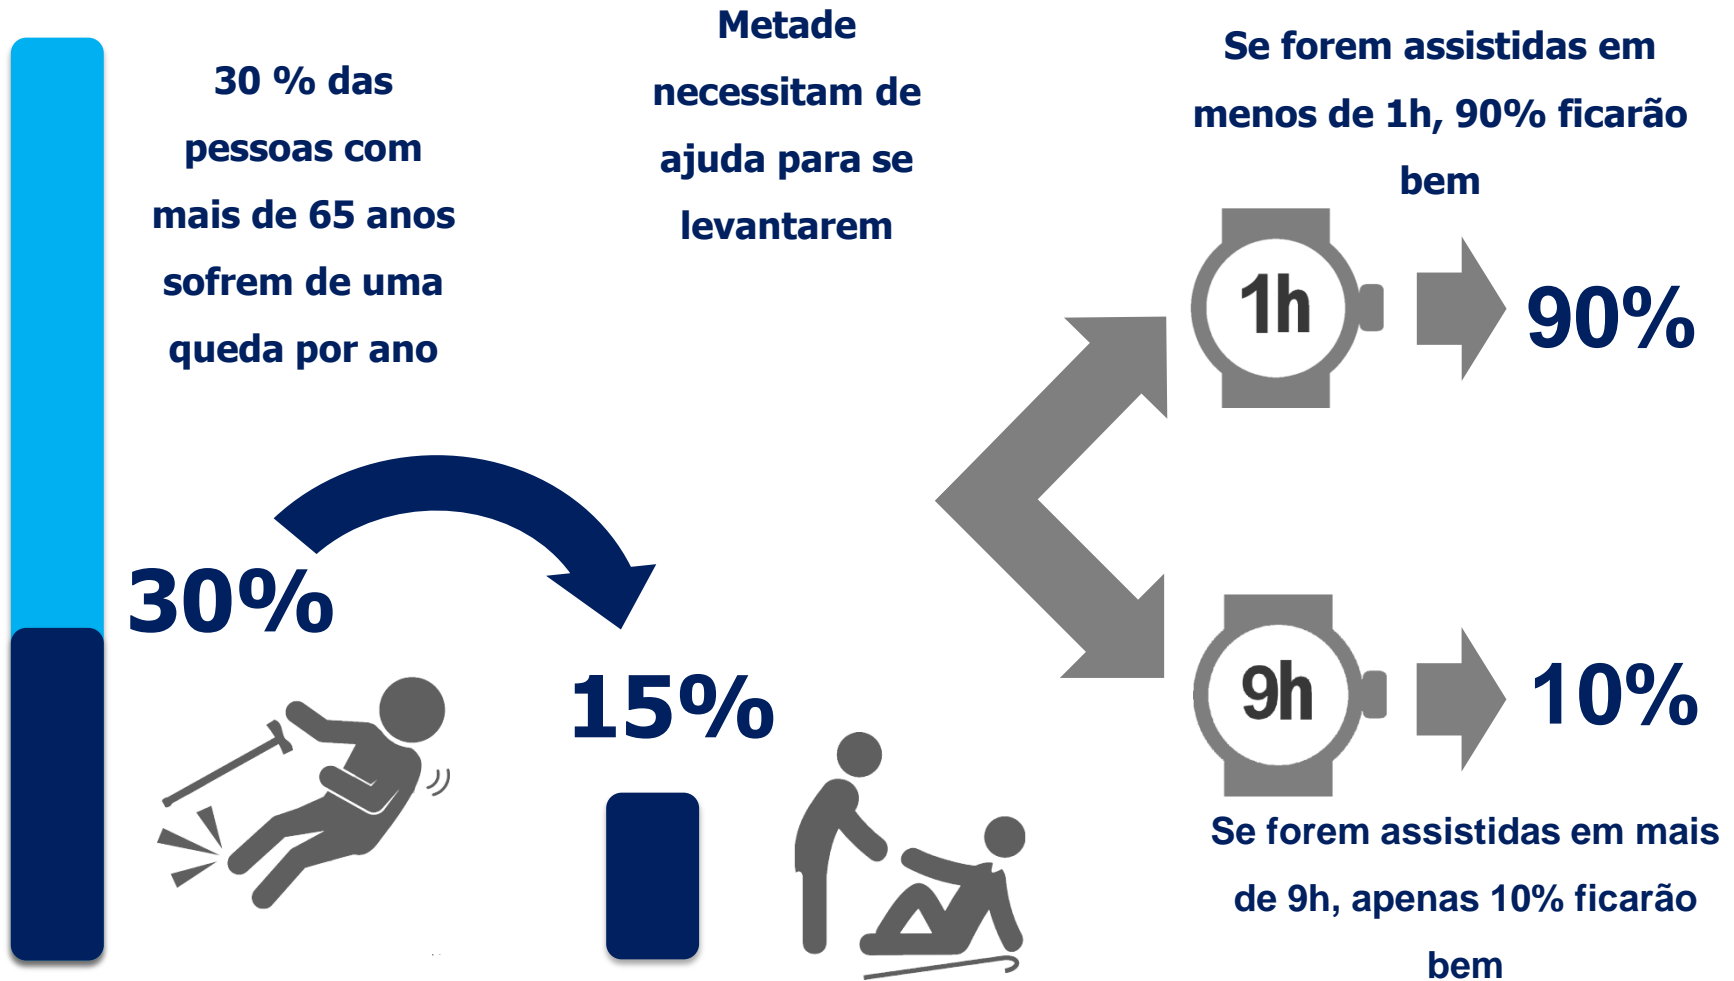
30 % das pessoas com mais de 65 anos sofrem de uma queda por ano

Metade necessitam de ajuda para se levantarem

Se forem assistidas em menos de 1h, 90% ficarão bem

30%

15%

1h

90%

9h

10%

Se forem assistidas em mais de 9h, apenas 10% ficarão bem